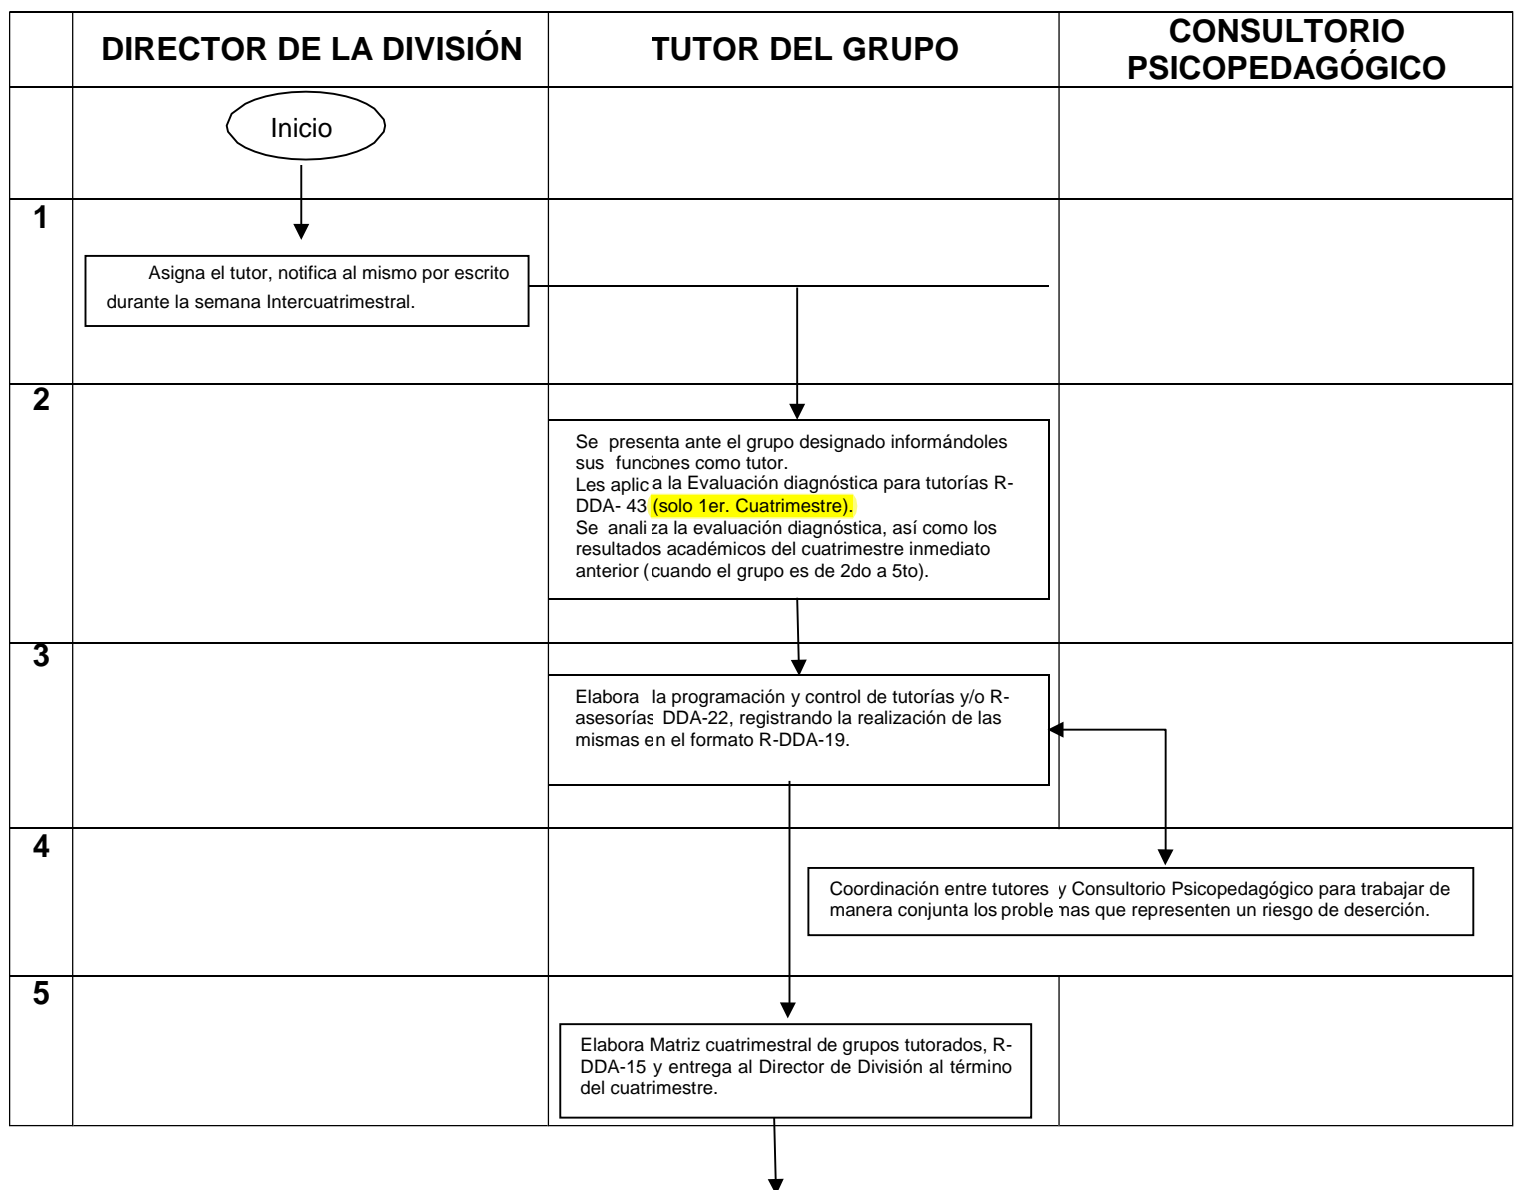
|   | DIRECTOR DE LA DIVISIÓN | TUTOR DEL GRUPO | CONSULTORIO PSICOPEDAGÓGICO |
|---|---|---|---|
|   | Inicio |   |   |
| 1 | Asigna el tutor, notifica al mismo por escrito durante la semana Intercuatrimestral. |   |   |
| 2 |   | Se presenta ante el grupo designado informándoles sus funciones como tutor. Les aplica la Evaluación diagnóstica para tutorías R-DDA- 43 (solo 1er. Cuatrimestre). Se analiza la evaluación diagnóstica, así como los resultados académicos del cuatrimestre inmediato anterior (cuando el grupo es de 2do a 5to). |   |
| 3 |   | Elabora la programación y control de tutorías y/o asesorías R-DDA-22, registrando la realización de las mismas en el formato R-DDA-19. |   |
| 4 |   | Coordinación entre tutores y Consultorio Psicopedagógico para trabajar de manera conjunta los problemas que representen un riesgo de deserción. |   |
| 5 |   | Elabora Matriz cuatrimestral de grupos tutorados, R-DDA-15 y entrega al Director de División al término del cuatrimestre. |   |